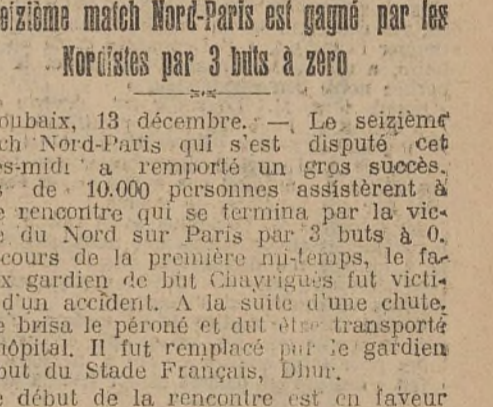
eizième match Nord-Paris est gagné par les Nordistes par 3 buts à zéro

oubaix, 13 décembre. — Le seizième ch Nord-Paris qui s'est disputé cet s-midi a remporté un gros succès. de 10.000 personnes assistèrent à e rencontre qui se termina par la vic- du Nord sur Paris par 3 buts à 0. cours de la première mi-temps, le fa- x gardien de but Chayriguès fut victi- d'un accident. A la suite d'une chute, brisa le péroné et dut être transporté hôpital. Il fut remplacé par le gardien out du Stade Français, Dhur.

début de la rencontre est en faveur